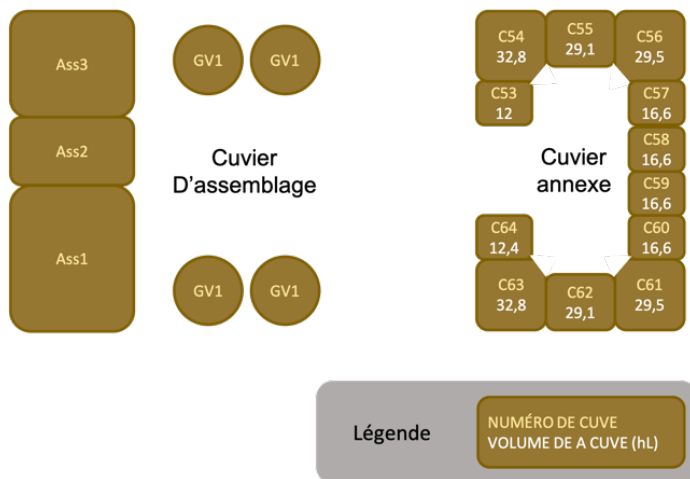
Ass3

Ass2

Ass1

GV1 GV1

Cuvier D'assemblage

GV1 GV1

C54 32,8

C55 29,1

C56 29,5

C53 12

C57 16,6

Cuvier annexe

C58 16,6

C59 16,6

C64 12,4

C60 16,6

C63 32,8

C62 29,1

C61 29,5

Légende

NUMÉRO DE CUVE
VOLUME DE A CUVE (hL)